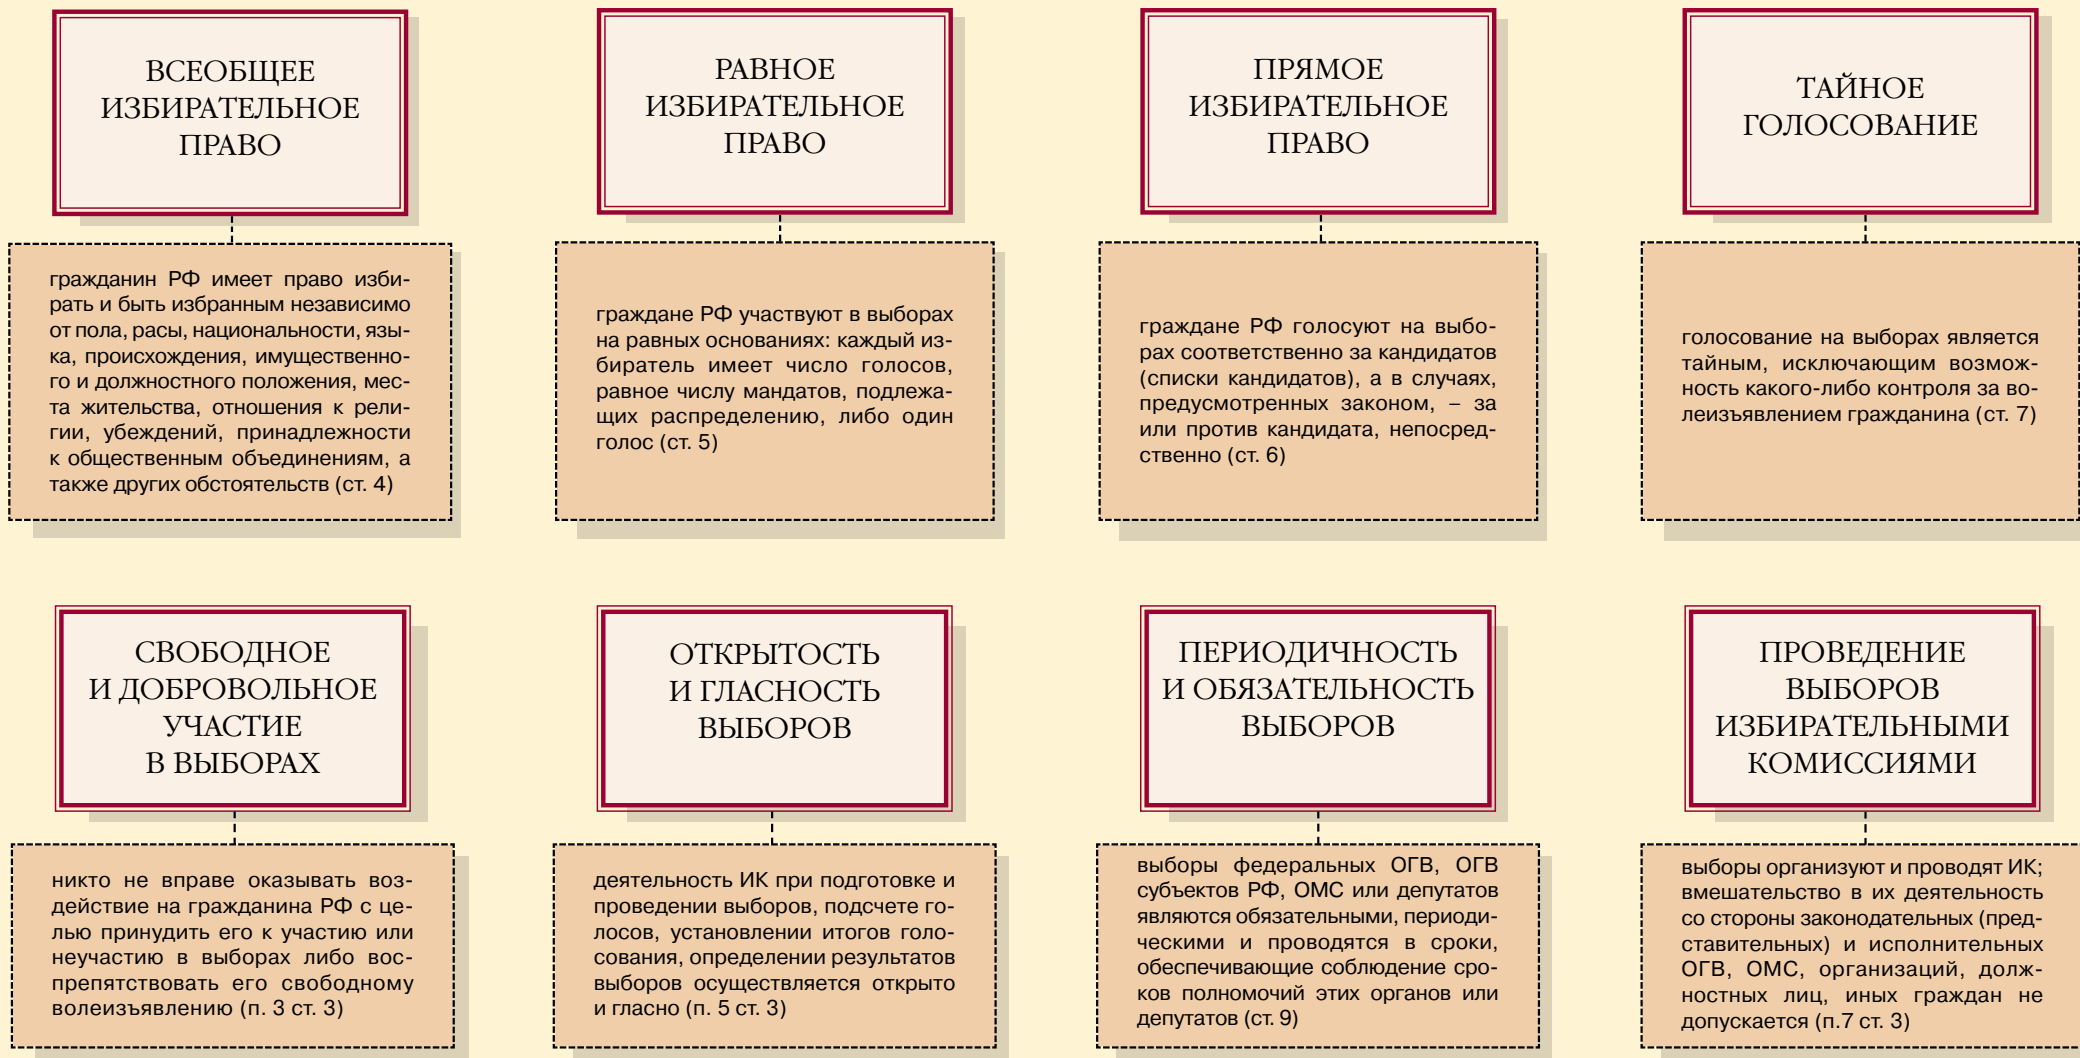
ВСЕОБЩЕЕ ИЗБИРАТЕЛЬНОЕ ПРАВО

гражданин РФ имеет право избирать и быть избранным независимо от пола, расы, национальности, языка, происхождения, имущественного и должностного положения, места жительства, отношения к религии, убеждений, принадлежности к общественным объединениям, а также других обстоятельств (ст. 4)

РАВНОЕ ИЗБИРАТЕЛЬНОЕ ПРАВО

граждане РФ участвуют в выборах на равных основаниях: каждый избиратель имеет число голосов, равное числу мандатов, подлежащих распределению, либо один голос (ст. 5)

ПРЯМОЕ ИЗБИРАТЕЛЬНОЕ ПРАВО

граждане РФ голосуют на выборах соответственно за кандидатов (списки кандидатов), а в случаях, предусмотренных законом, – за или против кандидата, непосредственно (ст. 6)

ТАЙНОЕ ГОЛОСОВАНИЕ

голосование на выборах является тайным, исключающим возможность какого-либо контроля за волеизъявлением гражданина (ст. 7)

СВОБОДНОЕ И ДОБРОВОЛЬНОЕ УЧАСТИЕ В ВЫБОРАХ

никто не вправе оказывать воздействие на гражданина РФ с целью принудить его к участию или неучастию в выборах либо воспрепятствовать его свободному волеизъявлению (п. 3 ст. 3)

ОТКРЫТОСТЬ И ГЛАСНОСТЬ ВЫБОРОВ

деятельность ИК при подготовке и проведении выборов, подсчете голосов, установлении итогов голосования, определении результатов выборов осуществляется открыто и гласно (п. 5 ст. 3)

ПЕРИОДИЧНОСТЬ И ОБЯЗАТЕЛЬНОСТЬ ВЫБОРОВ

выборы федеральных ОГВ, ОГВ субъектов РФ, ОМС или депутатов являются обязательными, периодическими и проводятся в сроки, обеспечивающие соблюдение сроков полномочий этих органов или депутатов (ст. 9)

ПРОВЕДЕНИЕ ВЫБОРОВ ИЗБИРАТЕЛЬНЫМИ КОМИССИЯМИ

выборы организуют и проводят ИК; вмешательство в их деятельность со стороны законодательных (представительных) и исполнительных ОГВ, ОМС, организаций, должностных лиц, иных граждан не допускается (п.7 ст. 3)